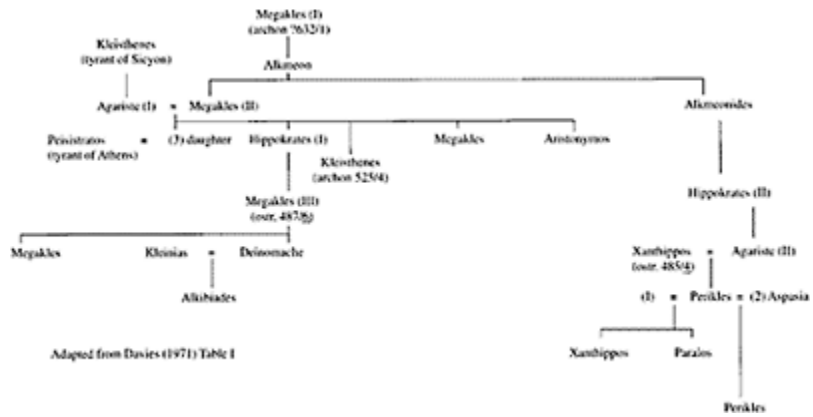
Megakles (I)
(archon ?632/1)

Kleisthenes
(tyrant of Sicyon)

Alkmeon

Agariste (I) = Megakles (II)

Alkmeonides

Peisistratos
(tyrant of Athens) = (3) daughter

Hippokrates (I)

Kleisthenes
(archon 525/4)

Megakles

Aristonymos

Hippokrates (II)

Megakles (III)
(ostr. 487/6)

Megakles

Kleinias = Deinomache

Alkibiades

Xanthippos
(ostr. 485/4) = Agariste (II)

(1) = Perikles = (2) Aspasia

Adapted from Davies (1971) Table I

Xanthippos

Paralos

Perikles